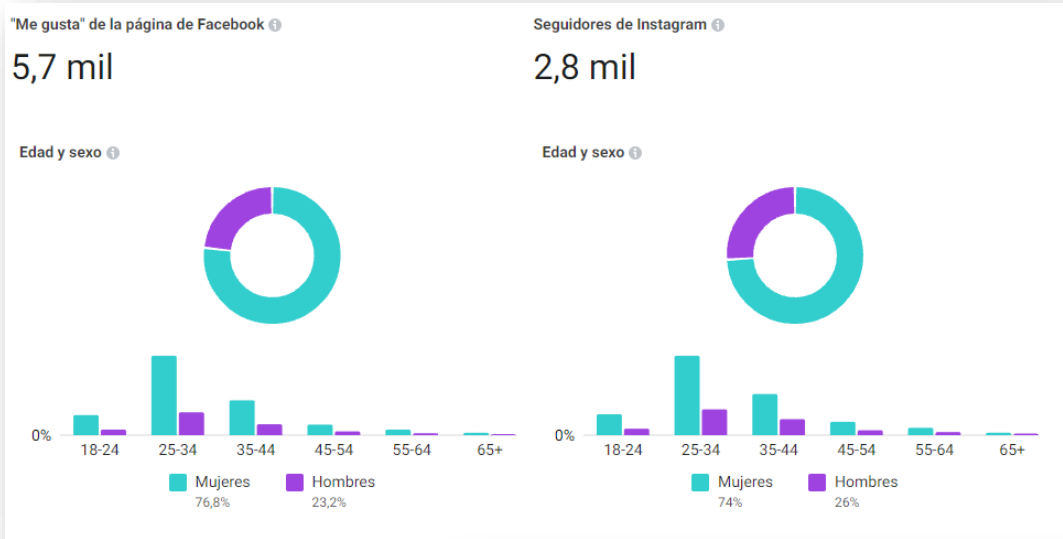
"Me gusta" de la página de Facebook

5,7 mil

Edad y sexo

0%

18-24 25-34 35-44 45-54 55-64 65+

Mujeres 76,8%

Hombres 23,2%

Seguidores de Instagram

2,8 mil

Edad y sexo

0%

18-24 25-34 35-44 45-54 55-64 65+

Mujeres 74%

Hombres 26%